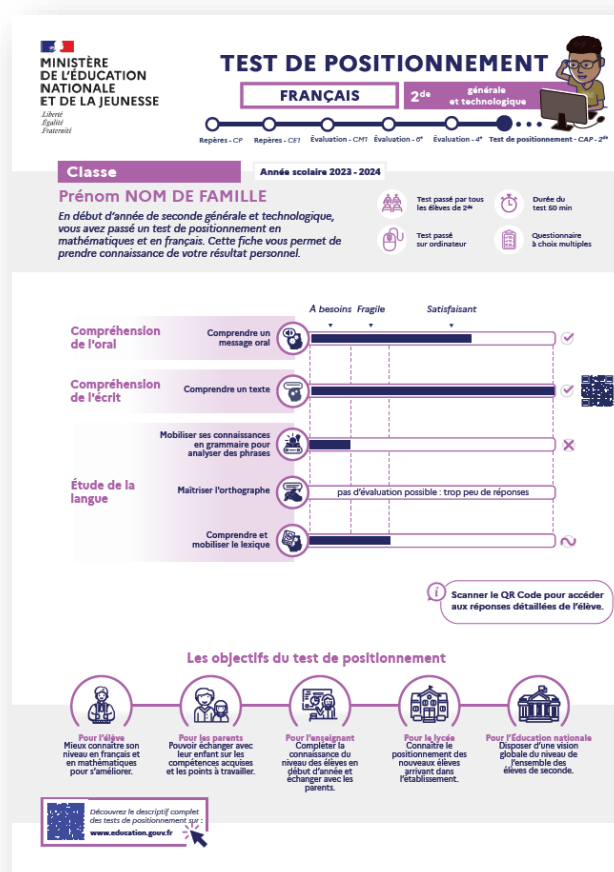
MINISTÈRE DE L'ÉDUCATION NATIONALE ET DE LA JEUNESSE
Liberté
Égalité
Fraternité

TEST DE POSITIONNEMENT
FRANÇAIS
$2^{de}$ générale et technologique

Repères - CP
Repères - CE1
Évaluation - CM1
Évaluation - 6e
Évaluation - 4e
Test de positionnement - CAP - $2^{de}$

Classe
Année scolaire 2023 - 2024

Prénom NOM DE FAMILLE

En début d'année de seconde générale et technologique, vous avez passé un test de positionnement en mathématiques et en français. Cette fiche vous permet de prendre connaissance de votre résultat personnel.

Test passé par tous les élèves de $2^{de}$
Durée du test 50 min
Test passé sur ordinateur
Questionnaire à choix multiples

À besoins
Fragile
Satisfaisant

Compréhension de l'oral
Comprendre un message oral

Compréhension de l'écrit
Comprendre un texte

Étude de la langue
Mobiliser ses connaissances en grammaire pour analyser des phrases
Maîtriser l'orthographe
pas d'évaluation possible : trop peu de réponses
Comprendre et mobiliser le lexique

Scanner le QR Code pour accéder aux réponses détaillées de l'élève.

Les objectifs du test de positionnement

Pour l'élève
Mieux connaître son niveau en français et en mathématiques pour s'améliorer.

Pour les parents
Pouvoir échanger avec leur enfant sur les compétences acquises et les points à travailler.

Pour l'enseignant
Compléter la connaissance du niveau des élèves en début d'année et échanger avec les parents.

Pour le lycée
Connaître le positionnement des nouveaux élèves arrivant dans l'établissement.

Pour l'Éducation nationale
Disposer d'une vision globale du niveau de l'ensemble des élèves de seconde.

Découvrez le descriptif complet des tests de positionnement sur :
www.education.gouv.fr